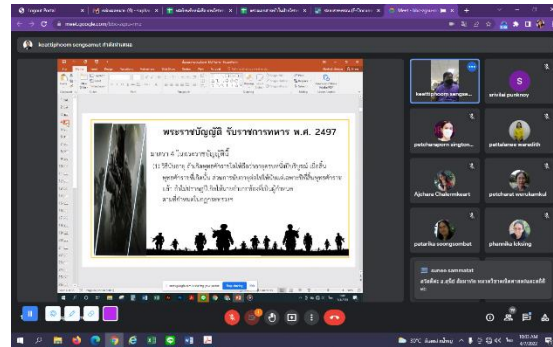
meet.google.com

keattiphoom songsamut กำลังนำเสนอ

พระราชบัญญัติ รับราชการทหาร พ.ศ. 2497

มาตรา 4 ในพระราชบัญญัตินี้

(1) "ทหารกองเกิน" หมายความว่า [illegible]

keattiphoom songsa...

srinlai punknoy

petcharaporn sington...

pattalanee maradith

Ajchara Chalermkeart

petcharat worakunkul

patarika soongsombat

phornika kkeing

sunee sammatat

S

9:53 AM